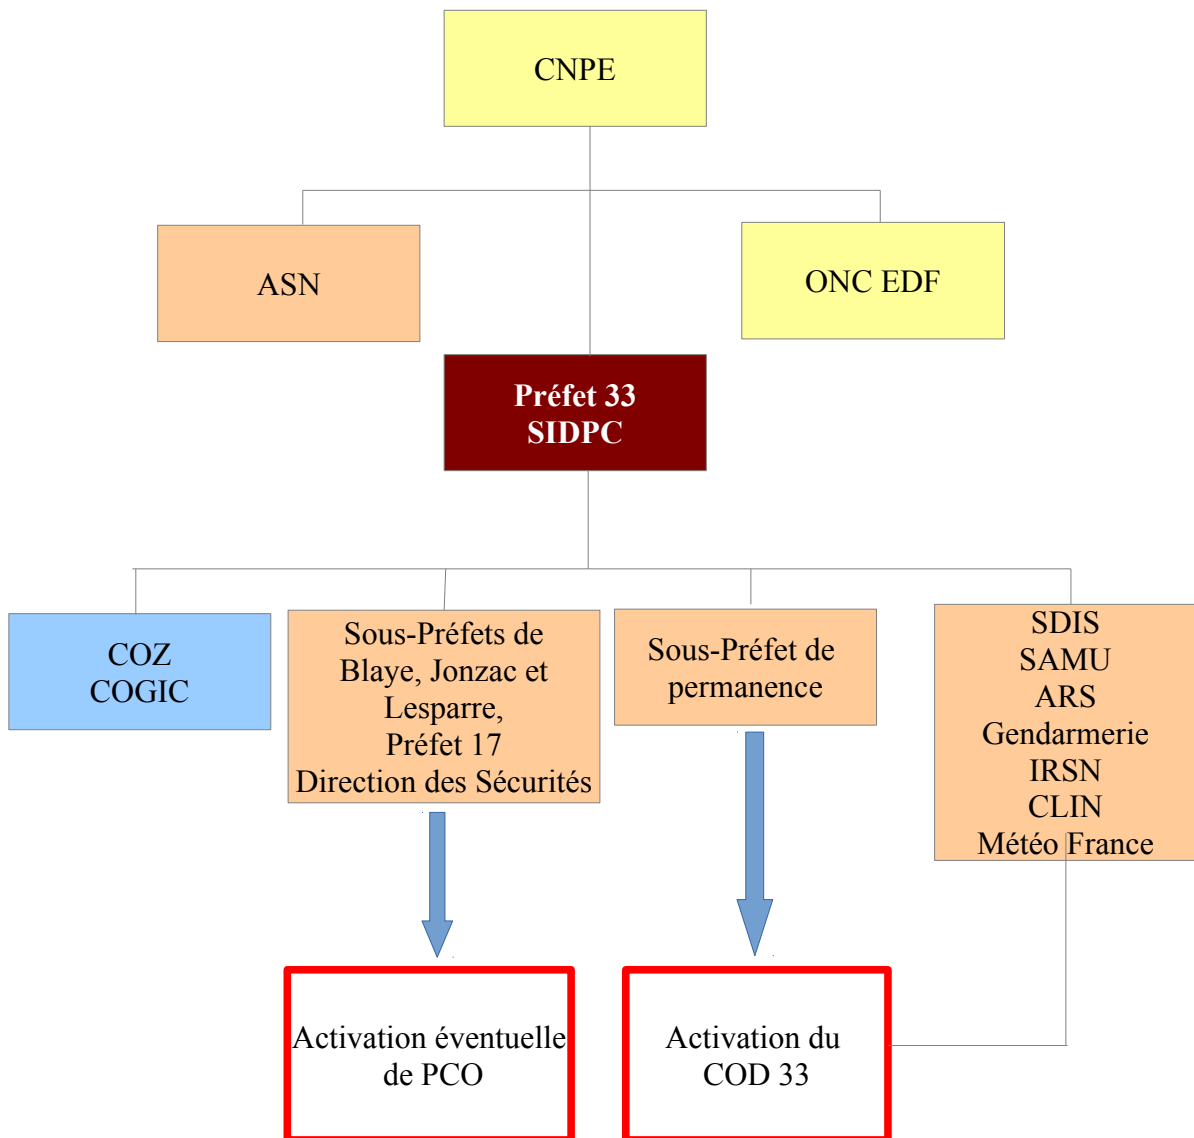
CNPE

ASN

ONC EDF

Préfet 33
SIDPC

COZ
COGIC

Sous-Préfets de Blaye, Jonzac et Lesparre,
Préfet 17
Direction des Sécurités

Sous-Préfet de permanence

SDIS
SAMU
ARS
Gendarmerie
IRSN
CLIN
Météo France

Activation éventuelle de PCO

Activation du COD 33